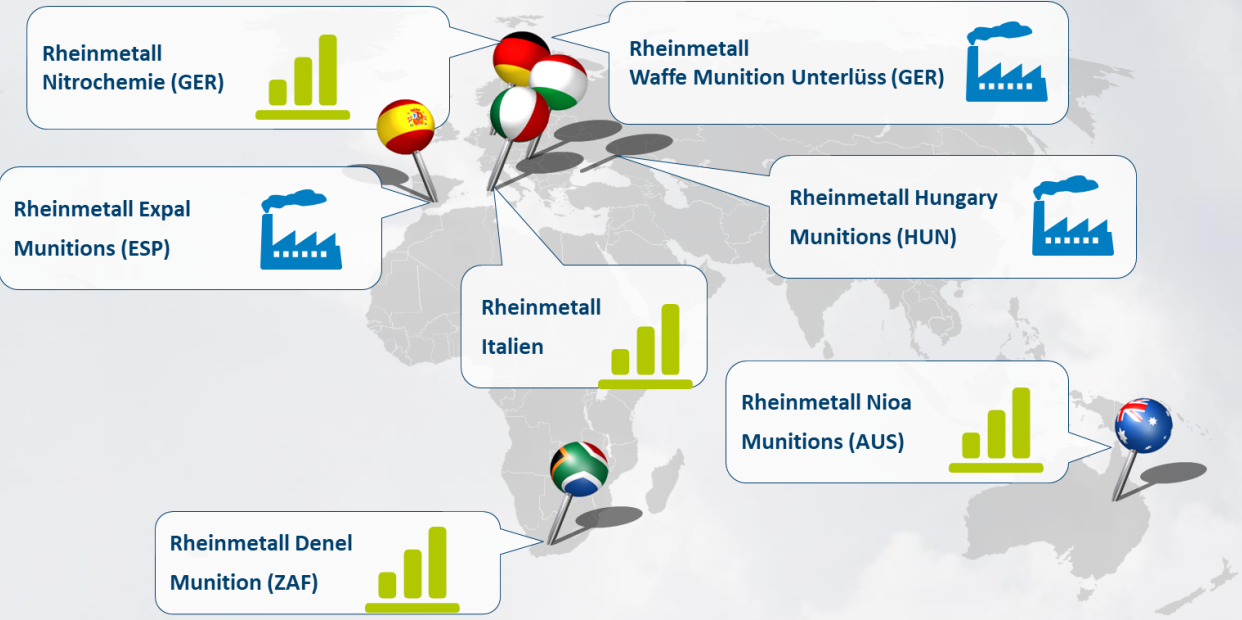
Rheinmetall Nitrochemie (GER)

Rheinmetall Waffe Munition Unterlüss (GER)

Rheinmetall Expal Munitions (ESP)

Rheinmetall Hungary Munitions (HUN)

Rheinmetall Italien

Rheinmetall Nioa Munitions (AUS)

Rheinmetall Denel Munition (ZAF)